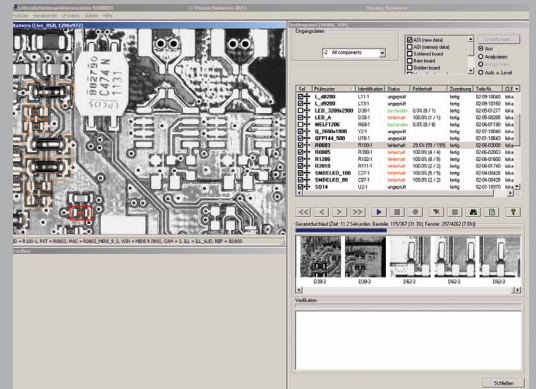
Datei Bearbeiten Extras Hilfe

Kamera (Live_RGB, 1296x972)

ID = R100-L, PAT = R0603, MAC = R0603_MINI_9_5, WIN = MINI 9 (990), CAM = 1, SL = SL_AUD, REF = R0603

Eingangsdaten

All components

ADI (new data)
ADI (memory data)
Soldered board
Bare board
Soldered board

Aus
Analysieren
Aufz. u. Level

| Sel. | Prüfmuster | Identifikation | Status | Fehlerhaft | Zuordnung | Teilefile | CLF |
|---|---|---|---|---|---|---|---|
| | L_d0200 | L11-1 | ungeprüft | | fertig | 02-09-18040 | loka |
| | L_d0200 | L13-1 | ungeprüft | | fertig | 02-09-18183 | loka |
| | LED_3208x2900 | D39-1 | bestanden | 0.0% (0 / 1) | fertig | 02-05-01277 | loka |
| | MELF1206 | R69-1 | bestanden | 0.0% (0 / 1) | fertig | 02-05-00265 | loka |
| | Q_2600x1600 | Y2-1 | ungeprüft | | fertig | 02-07-18040 | loka |
| | QFP144_500 | U16-1 | ungeprüft | | fertig | 02-07-18643 | loka |
| | R0603 | R100-1 | fehlerhaft | 29.6% (78 / 199) | fertig | 02-06-02000 | loka |
| | R0805 | R390-1 | fehlerhaft | 0.0% (0 / 4) | fertig | 02-06-02003 | loka |
| | R1206 | R102-1 | fehlerhaft | 0.0% (0 / 6) | fertig | 02-06-01650 | loka |
| | R2010 | R111-1 | fehlerhaft | 0.0% (0 / 2) | fertig | 02-06-01000 | loka |
| | SMDELKO_100 | C27-1 | fehlerhaft | 0.0% (0 / 5) | fertig | 02-04-00425 | loka |
| | SMDELKO_80 | C81-1 | fehlerhaft | 0.0% (0 / 5) | fertig | 02-04-00426 | loka |
| | SO14 | U2-1 | ungeprüft | | fertig | 02-01-10570 | loka |

Gesamtdurchlauf (Zeit: 11.2 Sekunden, Bauteile: 115/367 (31.3%), Fenster: 2974/4262 (70.0%))

D39-1 D39-1 D62-1 D62-3 D62-3 D62-3

Verifikation

Schließen